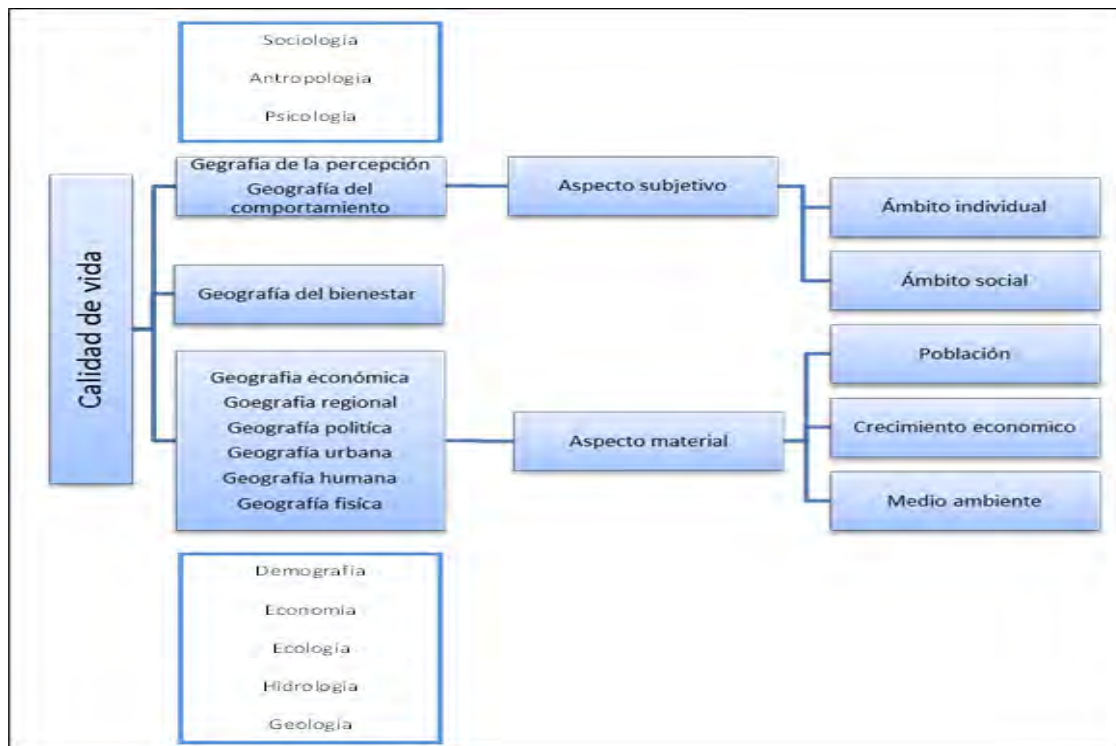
Sociología
Antropologia
Psicologia

Calidad de vida

Gegrafía de la percepción
Geografía del comportamiento

Geografía del bienestar

Geografia económica
Goegrafía regional
Geografía política
Geografía urbana
Geografía humana
Geografía física

Demografia
Economia
Ecología
Hidrologia
Geologia

Aspecto subjetivo

Aspecto material

Ámbito individual

Ámbito social

Población

Crecimiento economico

Medio ambiente